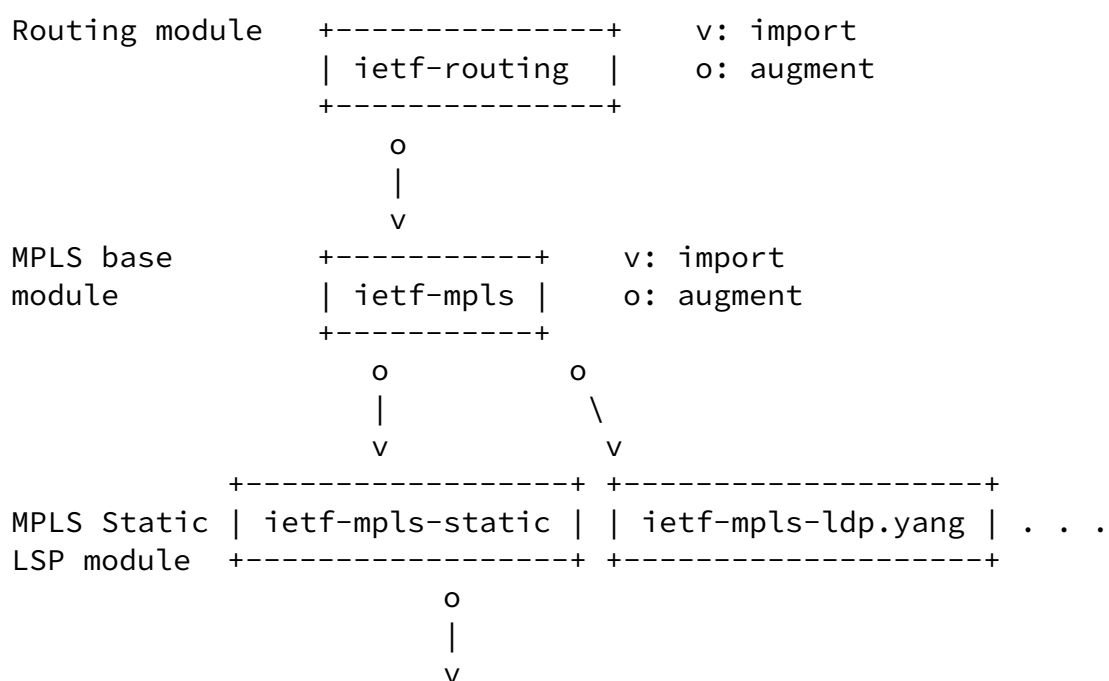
Routing module    +---------------+    v: import
                  | ietf-routing  |    o: augment
                  +---------------+
                      o
                      |
                      v
MPLS base         +-----------+    v: import
module            | ietf-mpls |    o: augment
                  +-----------+
                     o         o
                     |          \
                     v           v
          +------------------+ +--------------------+
MPLS Static | ietf-mpls-static | | ietf-mpls-ldp.yang | . . .
LSP module  +------------------+ +--------------------+
                      o
                      |
                      v